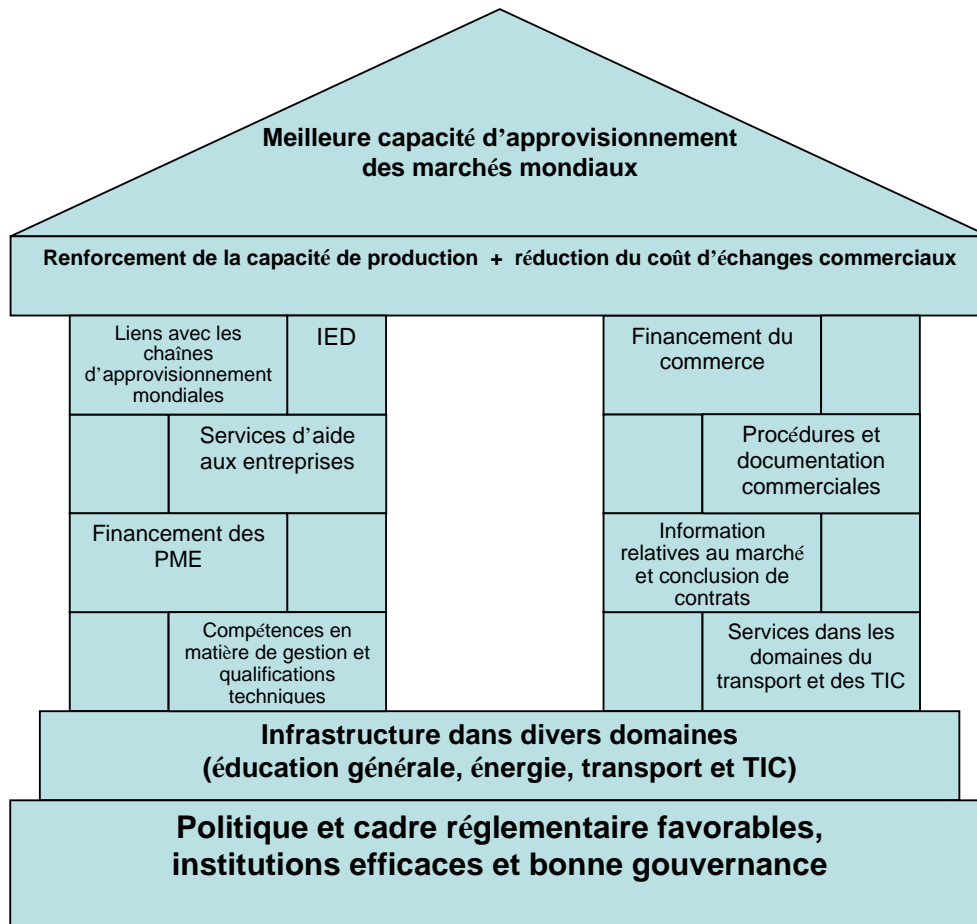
Meilleure capacité d'approvisionnement des marchés mondiaux

Renforcement de la capacité de production + réduction du coût d'échanges commerciaux

Liens avec les chaînes d'approvisionnement mondiales

IED

Services d'aide aux entreprises

Financement des PME

Compétences en matière de gestion et qualifications techniques

Financement du commerce

Procédures et documentation commerciales

Information relatives au marché et conclusion de contrats

Services dans les domaines du transport et des TIC

Infrastructure dans divers domaines (éducation générale, énergie, transport et TIC)

Politique et cadre réglementaire favorables, institutions efficaces et bonne gouvernance